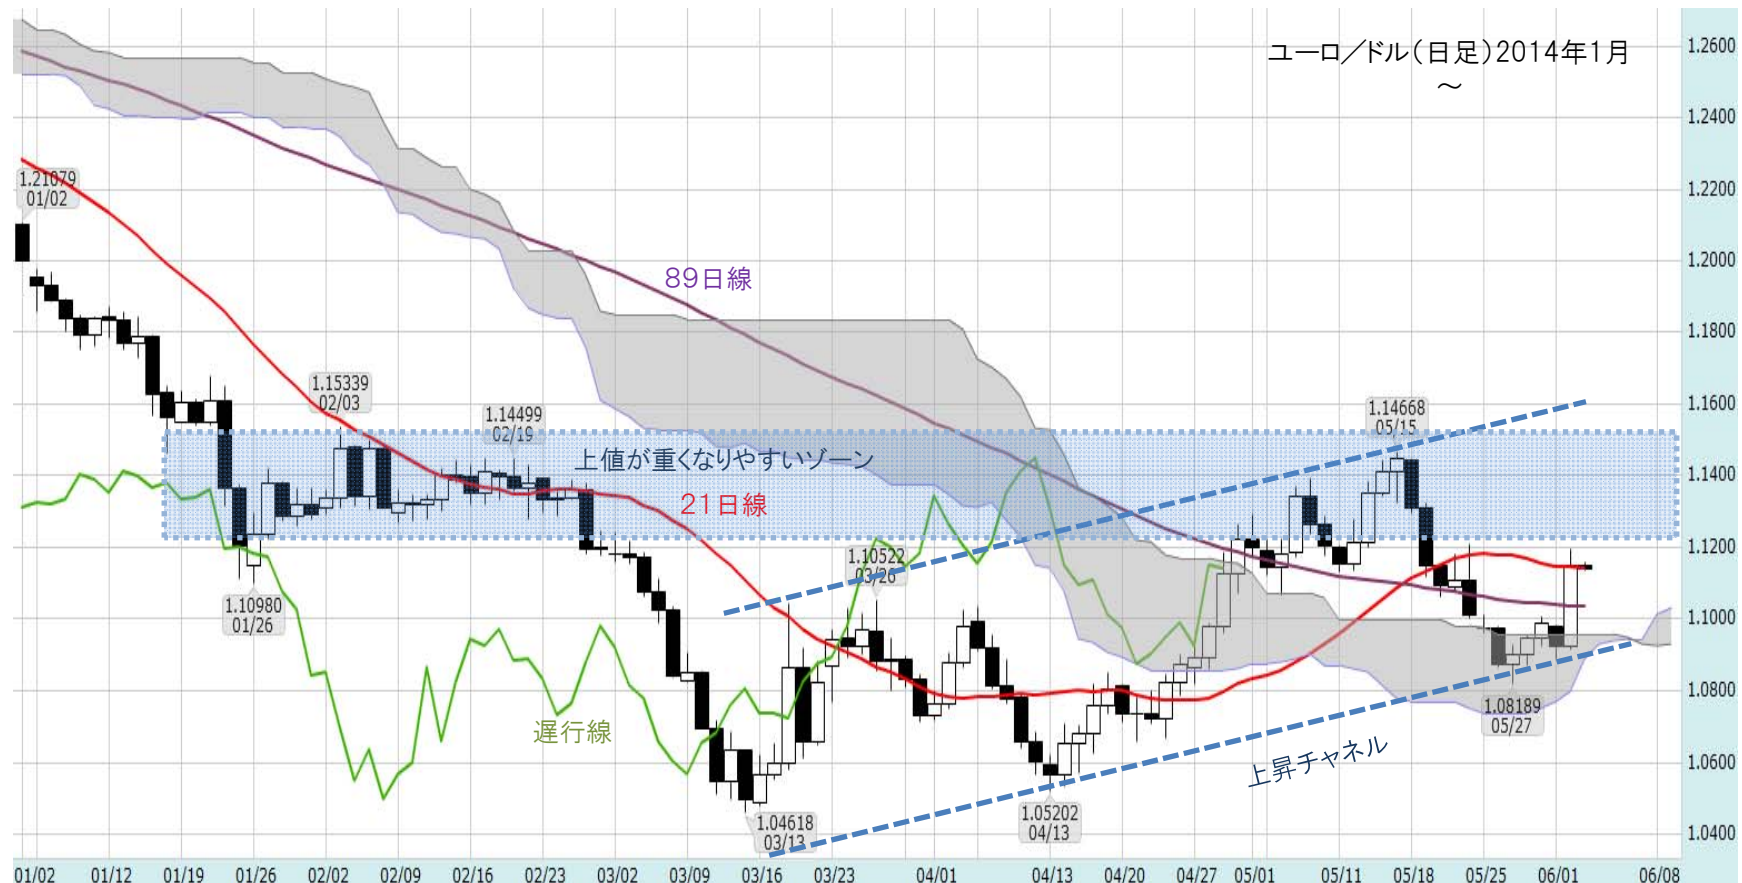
ユーロ/ドル(日足)2014年1月〜

1.2600
1.2400
1.2200
1.2000
1.1800
1.1600
1.1400
1.1200
1.1000
1.0800
1.0600
1.0400

1.21079
01/02

89日線

1.15339
02/03

1.14499
02/19

上値が重くなりやすいゾーン

21日線

1.14668
05/15

1.10522
03/26

1.10980
01/26

遅行線

1.04618
03/13

1.05202
04/13

上昇チャネル

1.08189
05/27

01/02
01/12
01/19
01/26
02/02
02/09
02/16
02/23
03/02
03/09
03/16
03/23
04/01
04/13
04/20
04/27
05/01
05/11
05/18
05/25
06/01
06/08